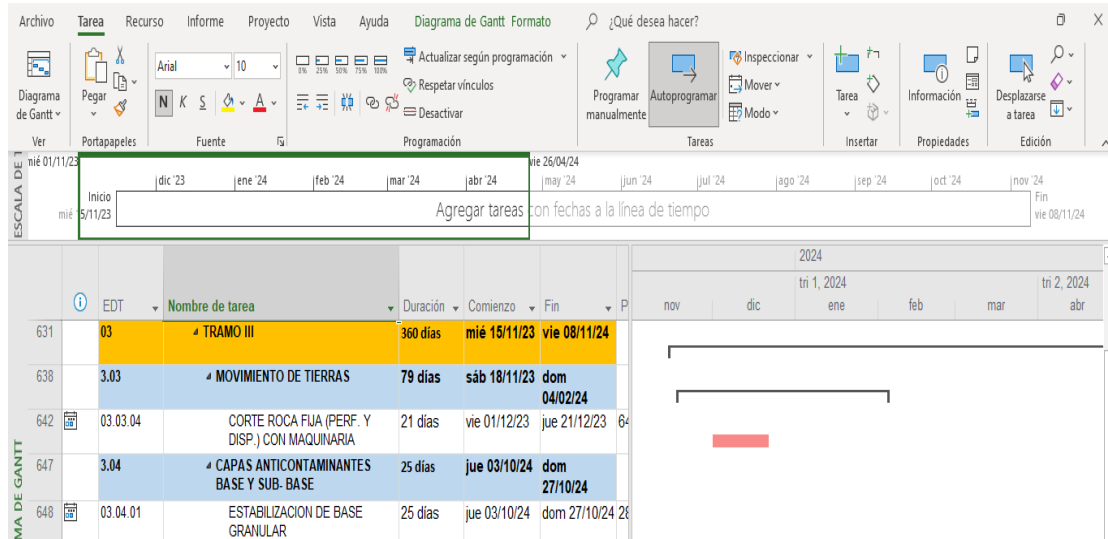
Archivo Tarea Recurso Informe Proyecto Vista Ayuda Diagrama de Gantt Formato ¿Qué desea hacer?

Diagrama de Gantt Pegar Arial 10 N K S A Actualizar según programación Respetar vínculos Desactivar Programar manualmente Autoprogramar Inspeccionar Mover Modo Tarea Información Desplazarse a tarea

Ver Portapapeles Fuente Programación Tareas Insertar Propiedades Edición

ESCALA DE T

mié 01/11/23 dic '23 ene '24 feb '24 mar '24 abr '24 vie 26/04/24 may '24 jun '24 jul '24 ago '24 sep '24 oct '24 nov '24

Inicio mié 15/11/23

Agregar tareas con fechas a la línea de tiempo

Fin vie 08/11/24

| | | EDT | Nombre de tarea | Duración | Comienzo | Fin | P |
|---|---|---|---|---|---|---|---|
| 631 | | 03 | ◢ TRAMO III | 360 días | mié 15/11/23 | vie 08/11/24 | |
| 638 | | 3.03 | ◢ MOVIMIENTO DE TIERRAS | 79 días | sáb 18/11/23 | dom 04/02/24 | |
| 642 | | 03.03.04 | CORTE ROCA FIJA (PERF. Y DISP.) CON MAQUINARIA | 21 días | vie 01/12/23 | jue 21/12/23 | 64 |
| 647 | | 3.04 | ◢ CAPAS ANTICONTAMINANTES BASE Y SUB- BASE | 25 días | jue 03/10/24 | dom 27/10/24 | |
| 648 | | 03.04.01 | ESTABILIZACION DE BASE GRANULAR | 25 días | jue 03/10/24 | dom 27/10/24 | 28 |

2024
tri 1, 2024 tri 2, 2024
nov dic ene feb mar abr

MA DE GANTT